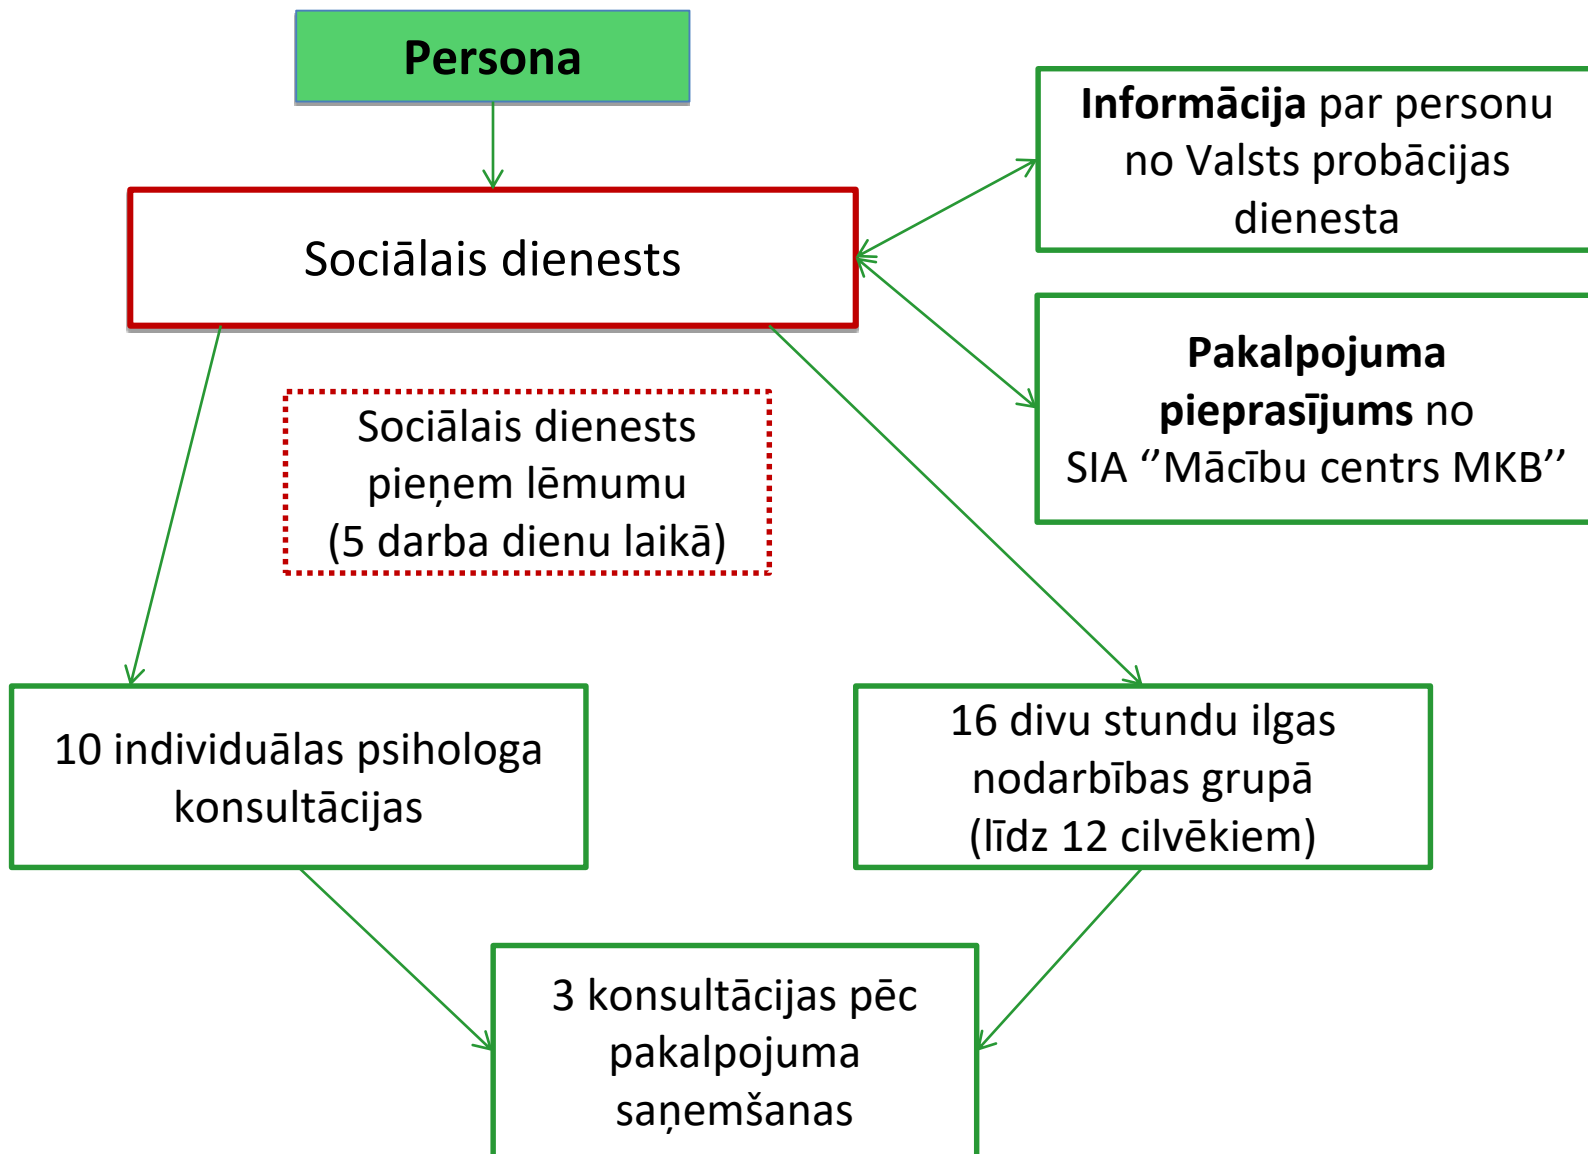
Persona

Sociālais dienests

Informācija par personu no Valsts probācijas dienesta

Pakalpojuma pieprasījums no SIA ''Mācību centrs MKB''

Sociālais dienests pieņem lēmumu (5 darba dienu laikā)

10 individuālas psihologa konsultācijas

16 divu stundu ilgas nodarbības grupā (līdz 12 cilvēkiem)

3 konsultācijas pēc pakalpojuma saņemšanas